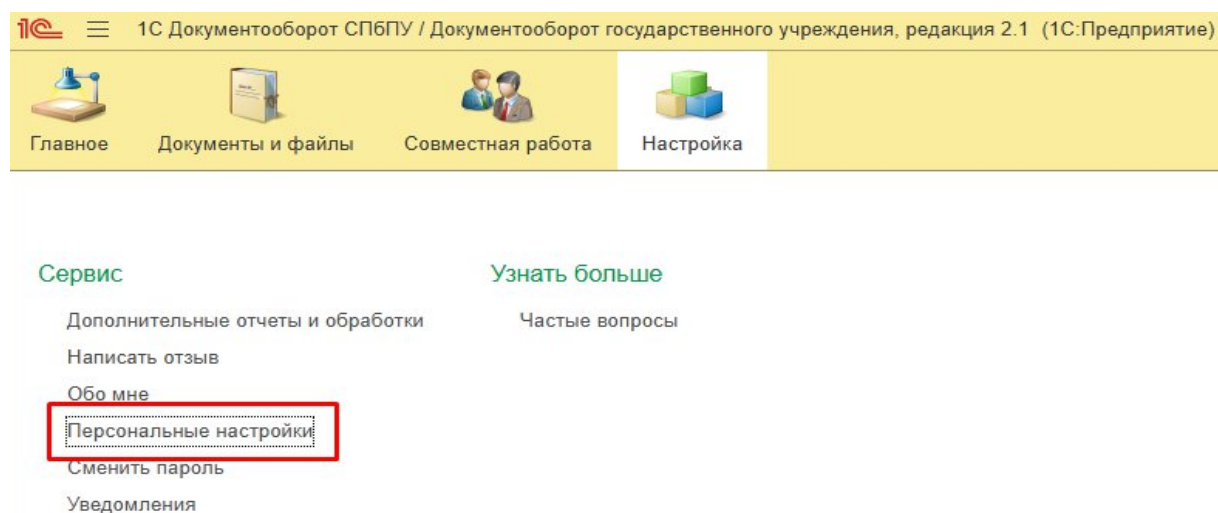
1С Документооборот СПбПУ / Документооборот государственного учреждения, редакция 2.1 (1С:Предприятие)

Главное
Документы и файлы
Совместная работа
Настройка

Сервис
Дополнительные отчеты и обработки
Написать отзыв
Обо мне
Персональные настройки
Сменить пароль
Уведомления

Узнать больше
Частые вопросы